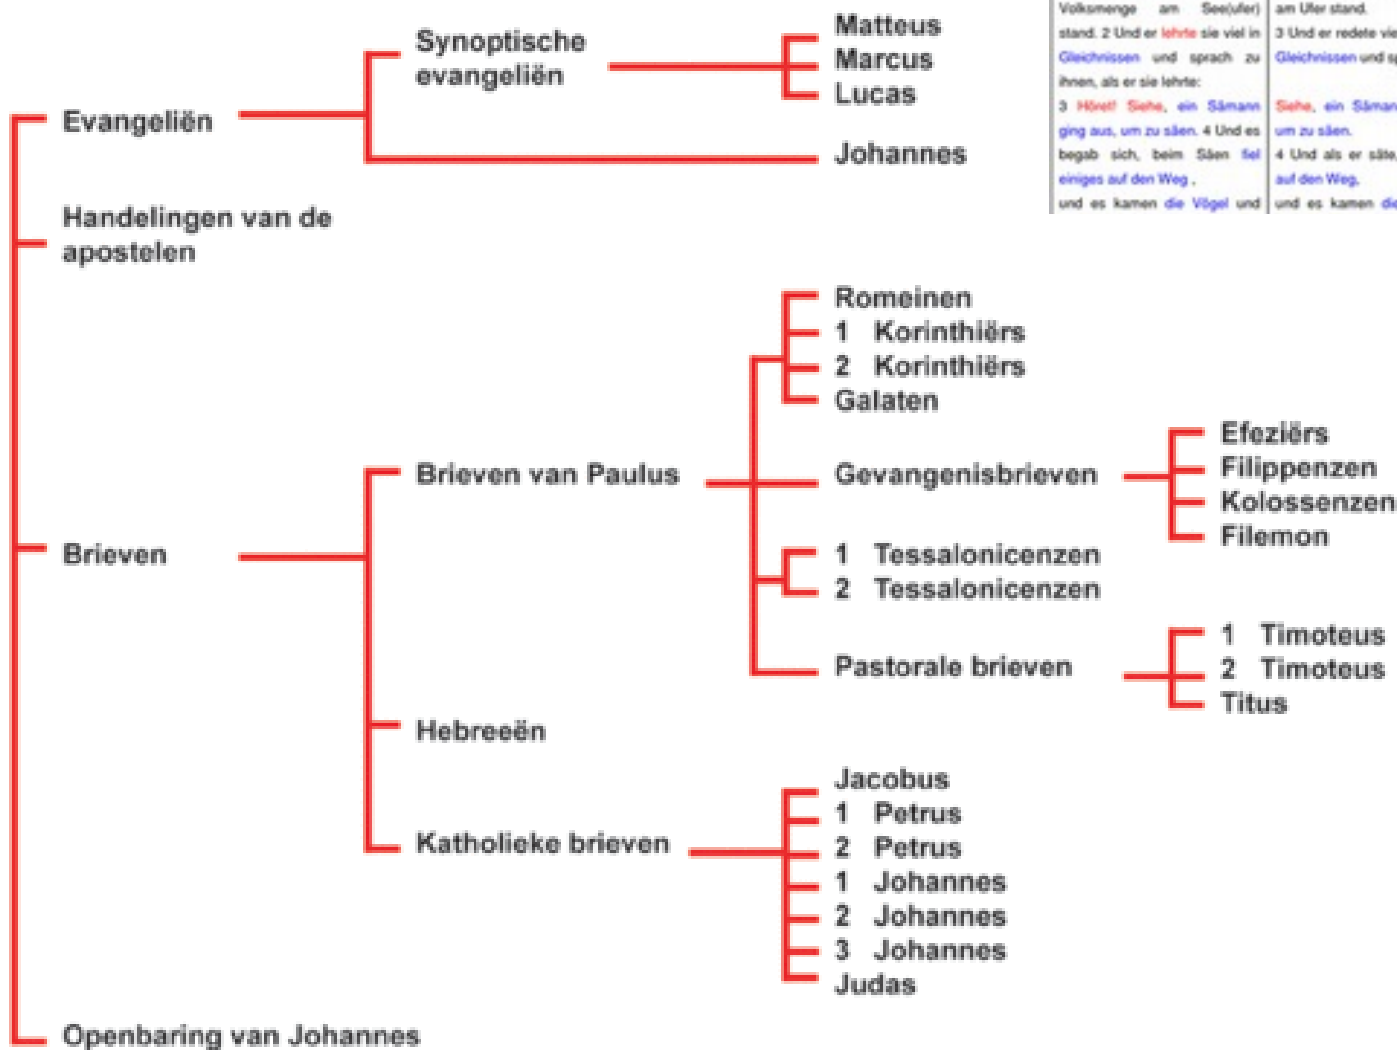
Volksmenge am See(ufer) stand. 2 Und er lehrte sie viel in Gleichnissen und sprach zu ihnen, als er sie lehrte:
3 Höret! Siehe, ein Sämann ging aus, um zu säen. 4 Und es begab sich, beim Säen fiel einiges auf den Weg ,
und es kamen die Vögel und

am Ufer stand.
3 Und er redete vie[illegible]
Gleichnissen und sp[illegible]
Siehe, ein Säman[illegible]
um zu säen.
4 Und als er säte,
auf den Weg,
und es kamen die

Evangeliën
Synoptische evangeliën
Matteus
Marcus
Lucas
Johannes

Handelingen van de apostelen

Brieven
Brieven van Paulus
Romeinen
1 Korinthiërs
2 Korinthiërs
Galaten
Gevangenisbrieven
Efeziërs
Filippenzen
Kolossenzen
Filemon
1 Tessalonicenzen
2 Tessalonicenzen
Pastorale brieven
1 Timoteus
2 Timoteus
Titus
Hebreeën
Katholieke brieven
Jacobus
1 Petrus
2 Petrus
1 Johannes
2 Johannes
3 Johannes
Judas

Openbaring van Johannes